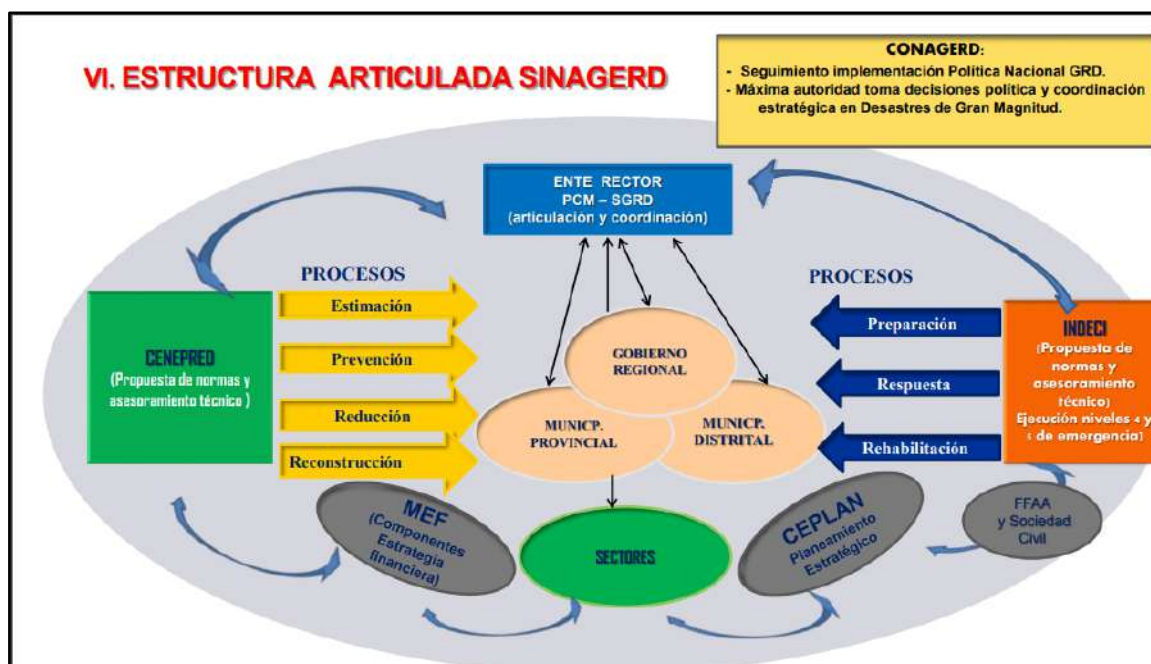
VI. ESTRUCTURA ARTICULADA SINAGERD

CONAGERD:
- Seguimiento implementación Política Nacional GRD.
- Máxima autoridad toma decisiones política y coordinación estratégica en Desastres de Gran Magnitud.

ENTE RECTOR
PCM – SGRD
(articulación y coordinación)

PROCESOS

CENEPRED
(Propuesta de normas y asesoramiento técnico )

Estimación

Prevención

Reducción

Reconstrucción

GOBIERNO REGIONAL

MUNICP. PROVINCIAL

MUNICP. DISTRITAL

PROCESOS

Preparación

Respuesta

Rehabilitación

INDECI
(Propuesta de normas y asesoramiento técnico)
Ejecución niveles 4 y 5 de emergencia)

MEF
(Componentes Estrategia financiera)

SECTORES

CEPLAN
Planeamiento Estratégico

FFAA y Sociedad Civil